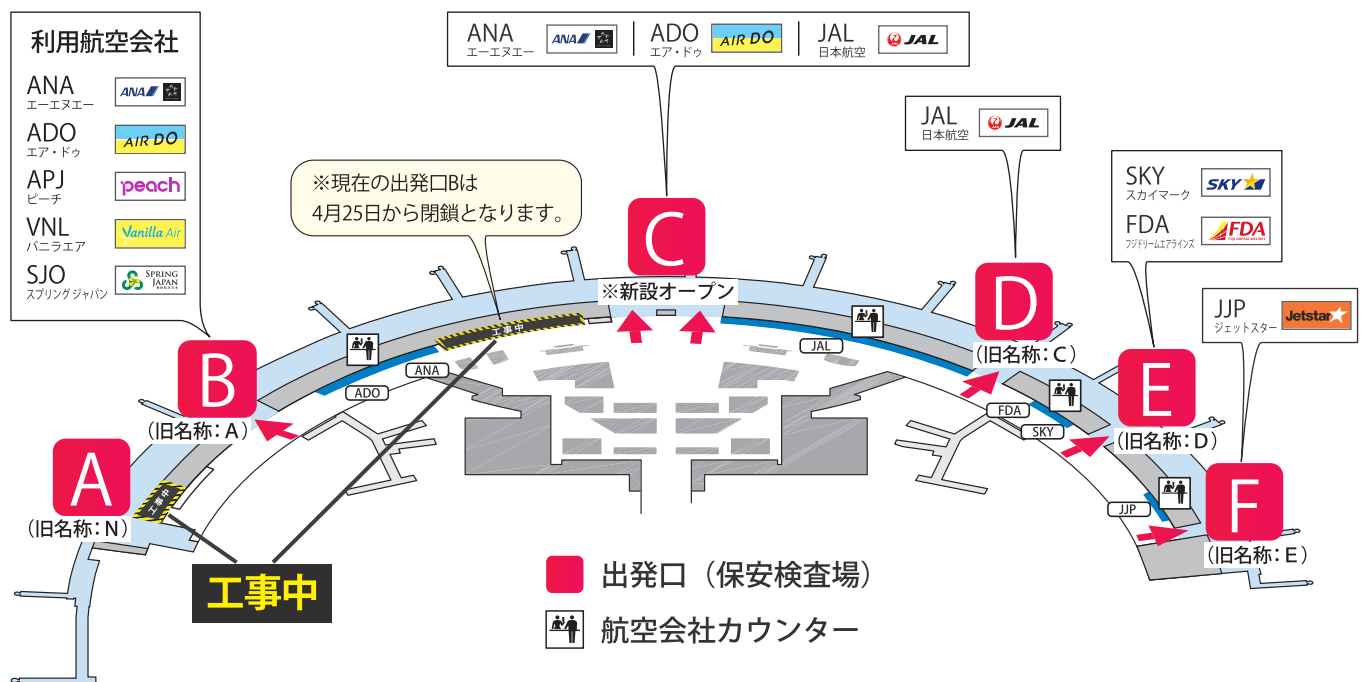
利用航空会社
ANA エーエヌエー ANA
ADO エア・ドゥ AIR DO
APJ ピーチ peach
VNL バニラエア Vanilla Air
SJO スプリング ジャパン SPRING JAPAN

ANA エーエヌエー ANA | ADO エア・ドゥ AIR DO | JAL 日本航空 JAL

JAL 日本航空 JAL

SKY スカイマーク SKY
FDA フジドリームエアラインズ FDA

JJP ジェットスター Jetstar

※現在の出発口Bは
4月25日から閉鎖となります。

C
※新設オープン

D
(旧名称:C)

E
(旧名称:D)

F
(旧名称:E)

B
(旧名称:A)

A
(旧名称:N)

工事中

工事中

工事中

ADO
ANA
JAL
FDA
SKY
JJP

出発口(保安検査場)
航空会社カウンター